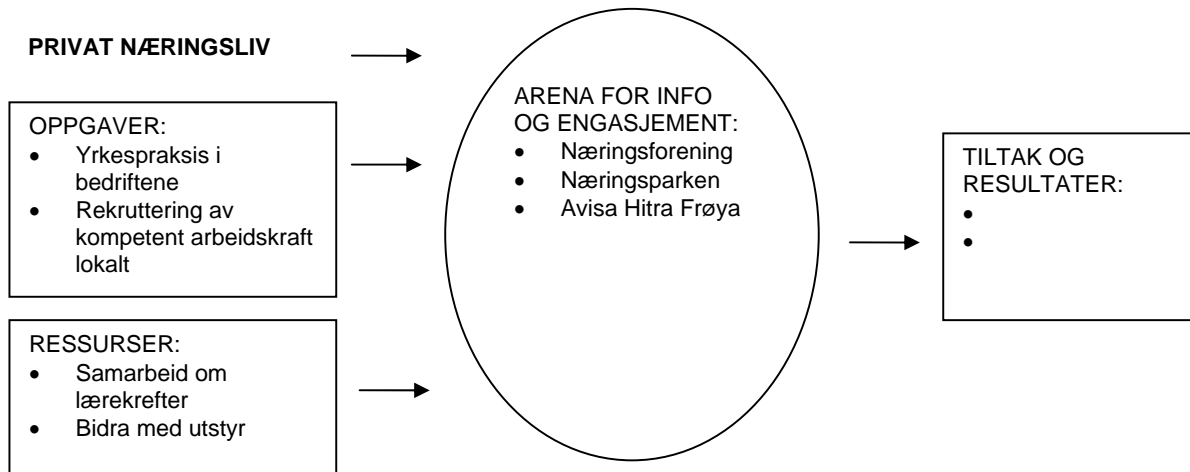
PRIVAT NÆRINGSLIV

OPPGAVER:
- Yrkespraksis i bedriftene
- Rekruttering av kompetent arbeidskraft lokalt

RESSURSER:
- Samarbeid om lærekrefter
- Bidra med utstyr

ARENA FOR INFO OG ENGASJEMENT:
- Næringsforening
- Næringsparken
- Avisa Hitra Frøya

TILTAK OG RESULTATER:
- 
-